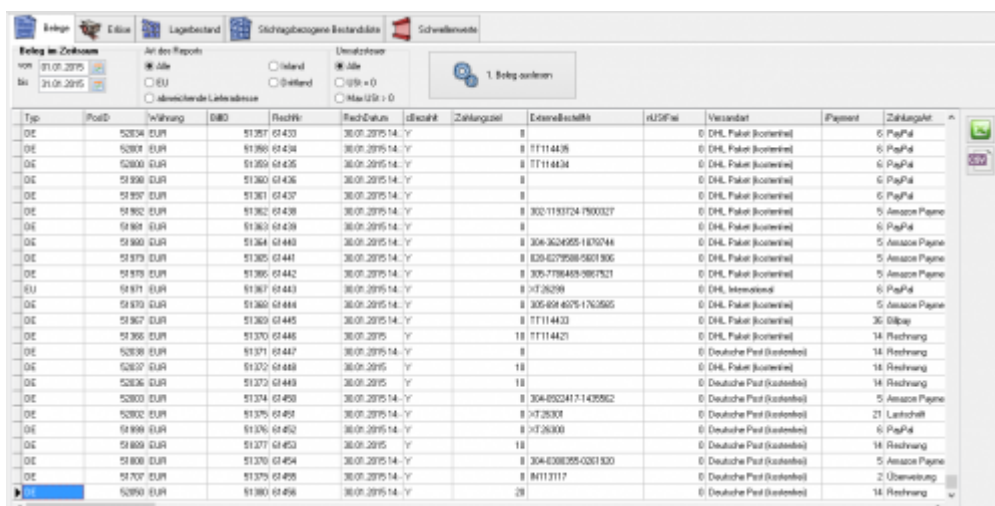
Belege | Extras | Lagerbestand | Stichtagsbezogene Bestandsliste | Schwellenwerte

Beleg im Zeitraum
von 01.01.2015
bis 31.01.2015

Art des Reports
Alle
EU
abweichende Lieferadresse
Inland
Drittland

Umsatzsteuer
Alle
USt = 0
Max USt > 0

1. Beleg auslesen

| Typ | PosID | Währung | BillID | RechNr | RechDatum | cBezahlt | Zahlungsziel | ExterneBestellNr | nUStFrei | Versandart | iPayment | ZahlungsArt |
|---|---|---|---|---|---|---|---|---|---|---|---|---|
| DE | 52034 | EUR | 51357 | 61433 | 30.01.2015 14:.. | Y | 8 | | 0 | DHL Paket (kostenfrei) | 6 | PayPal |
| DE | 52001 | EUR | 51358 | 61434 | 30.01.2015 14:.. | Y | 8 | TT114435 | 0 | DHL Paket (kostenfrei) | 6 | PayPal |
| DE | 52000 | EUR | 51359 | 61435 | 30.01.2015 14:.. | Y | 8 | TT114434 | 0 | DHL Paket (kostenfrei) | 6 | PayPal |
| DE | 51998 | EUR | 51360 | 61436 | 30.01.2015 14:.. | Y | 8 | | 0 | DHL Paket (kostenfrei) | 6 | PayPal |
| DE | 51997 | EUR | 51361 | 61437 | 30.01.2015 14:.. | Y | 8 | | 0 | DHL Paket (kostenfrei) | 6 | PayPal |
| DE | 51982 | EUR | 51362 | 61438 | 30.01.2015 14:.. | Y | 8 | 302-1193724-7900327 | 0 | DHL Paket (kostenfrei) | 5 | Amazon Payme |
| DE | 51981 | EUR | 51363 | 61439 | 30.01.2015 14:.. | Y | 8 | | 0 | DHL Paket (kostenfrei) | 6 | PayPal |
| DE | 51980 | EUR | 51364 | 61440 | 30.01.2015 14:.. | Y | 8 | 304-3624955-1879744 | 0 | DHL Paket (kostenfrei) | 5 | Amazon Payme |
| DE | 51979 | EUR | 51365 | 61441 | 30.01.2015 14:.. | Y | 8 | 028-0279588-5601906 | 0 | DHL Paket (kostenfrei) | 5 | Amazon Payme |
| DE | 51978 | EUR | 51366 | 61442 | 30.01.2015 14:.. | Y | 8 | 305-7786469-9887921 | 0 | DHL Paket (kostenfrei) | 5 | Amazon Payme |
| EU | 51971 | EUR | 51367 | 61443 | 30.01.2015 14:.. | Y | 8 | XT26299 | 0 | DHL International | 6 | PayPal |
| DE | 51970 | EUR | 51368 | 61444 | 30.01.2015 14:.. | Y | 8 | 305-8914075-1763585 | 0 | DHL Paket (kostenfrei) | 5 | Amazon Payme |
| DE | 51967 | EUR | 51369 | 61445 | 30.01.2015 14:.. | Y | 8 | TT114433 | 0 | DHL Paket (kostenfrei) | 36 | Billpay |
| DE | 51966 | EUR | 51370 | 61446 | 30.01.2015 | Y | 10 | TT114421 | 0 | DHL Paket (kostenfrei) | 14 | Rechnung |
| DE | 52038 | EUR | 51371 | 61447 | 30.01.2015 14:.. | Y | 8 | | 0 | Deutsche Post (kostenfrei) | 14 | Rechnung |
| DE | 52037 | EUR | 51372 | 61448 | 30.01.2015 | Y | 10 | | 0 | DHL Paket (kostenfrei) | 14 | Rechnung |
| DE | 52036 | EUR | 51373 | 61449 | 30.01.2015 | Y | 10 | | 0 | Deutsche Post (kostenfrei) | 14 | Rechnung |
| DE | 52003 | EUR | 51374 | 61450 | 30.01.2015 14:.. | Y | 8 | 304-8922417-1435562 | 0 | Deutsche Post (kostenfrei) | 5 | Amazon Payme |
| DE | 52002 | EUR | 51375 | 61451 | 30.01.2015 14:.. | Y | 8 | XT26301 | 0 | Deutsche Post (kostenfrei) | 21 | Lastschrift |
| DE | 51999 | EUR | 51376 | 61452 | 30.01.2015 14:.. | Y | 8 | XT26300 | 0 | Deutsche Post (kostenfrei) | 6 | PayPal |
| DE | 51809 | EUR | 51377 | 61453 | 30.01.2015 | Y | 10 | | 0 | Deutsche Post (kostenfrei) | 14 | Rechnung |
| DE | 51808 | EUR | 51378 | 61454 | 30.01.2015 14:.. | Y | 8 | 304-0308355-0261920 | 0 | Deutsche Post (kostenfrei) | 5 | Amazon Payme |
| DE | 51707 | EUR | 51379 | 61455 | 30.01.2015 14:.. | Y | 8 | IM113117 | 0 | Deutsche Post (kostenfrei) | 2 | Überweisung |
| DE | 52050 | EUR | 51380 | 61456 | 30.01.2015 14:.. | Y | 28 | | 0 | Deutsche Post (kostenfrei) | 14 | Rechnung |

CSV